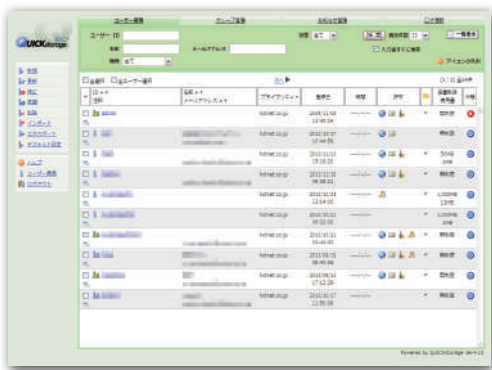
ユーザー管理　グループ管理　会社設定管理　ログ管理

QUICKstorage

ユーザー ID
名前　メールアドレス
権限 全て
状態 全て　検索　表示件数 15　一覧表示
入力値すべて検索
アクション説明

全選択　全ユーザー選択
次へ▶
(1 / 2)

ID ▲▼ 役割　名前 ▲▼ メールアドレス ▲▼　ドメイン　登録日　状態　操作　容量制限 使用量　削除

fotnet.co.jp
fotnet.co.jp
fotnet.co.jp
fotnet.co.jp
fotnet.co.jp
fotnet.co.jp
fotnet.co.jp
fotnet.co.jp
fotnet.co.jp
fotnet.co.jp

無制限
無制限
50GB
無制限
1,000MB
1,000MB
無制限
無制限
無制限
無制限

ヘルプ
ユーザー画面
ログアウト

Powered by QUICKStorage Ver.4.13